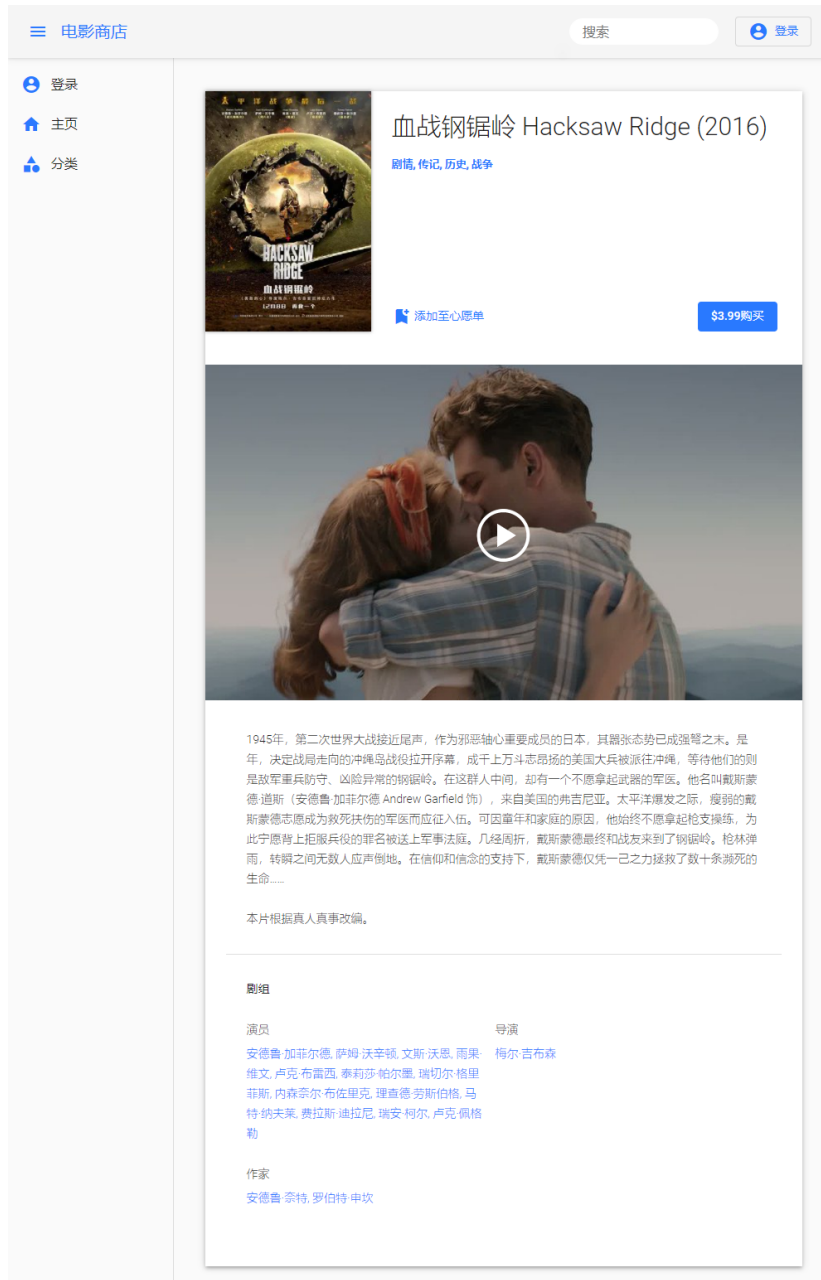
电影商店

搜索

登录

登录
主页
分类

HACKSAW RIDGE
血战钢锯岭

血战钢锯岭 Hacksaw Ridge (2016)

剧情, 传记, 历史, 战争

添加至心愿单

$3.99购买

1945年，第二次世界大战接近尾声，作为邪恶轴心重要成员的日本，其嚣张态势已成强弩之末。是年，决定战局走向的冲绳岛战役拉开序幕，成千上万斗志昂扬的美国大兵被派往冲绳，等待他们的则是敌军重兵防守、凶险异常的钢锯岭。在这群人中间，却有一个不愿拿起武器的军医。他名叫戴斯蒙德·道斯（安德鲁·加菲尔德 Andrew Garfield 饰），来自美国的弗吉尼亚。太平洋爆发之际，瘦弱的戴斯蒙德志愿成为救死扶伤的军医而应征入伍。可因童年和家庭的原因，他始终不愿拿起枪支操练，为此宁愿背上拒服兵役的罪名被送上军事法庭。几经周折，戴斯蒙德最终和战友来到了钢锯岭。枪林弹雨，转瞬之间无数人应声倒地。在信仰和信念的支持下，戴斯蒙德仅凭一己之力拯救了数十条濒死的生命......

本片根据真人真事改编。

剧组

演员
安德鲁·加菲尔德, 萨姆·沃辛顿, 文斯·沃恩, 雨果·维文, 卢克·布雷西, 泰莉莎·帕尔墨, 瑞切尔·格里菲斯, 内森奈尔·布佐里克, 理查德·劳斯伯格, 马特·纳夫莱, 费拉斯·迪拉尼, 瑞安·柯尔, 卢克·佩格勒

导演
梅尔·吉布森

作家
安德鲁·奈特, 罗伯特·申坎